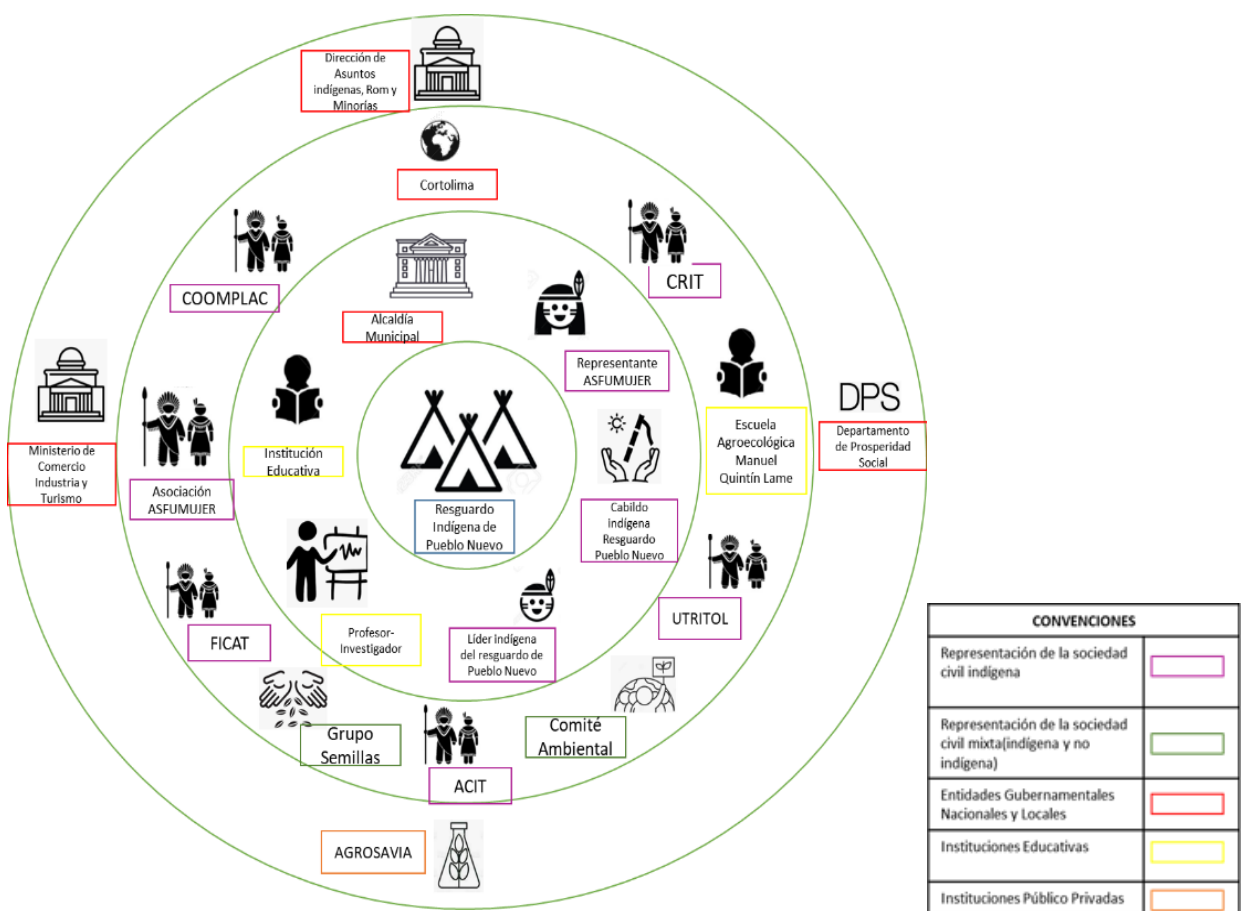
Dirección de Asuntos indígenas, Rom y Minorías

Cortolima

COOMPLAC

CRIT

Alcaldía Municipal

Representante ASFUMUJER

DPS

Departamento de Prosperidad Social

Escuela Agroecológica Manuel Quintín Lame

Ministerio de Comercio Industria y Turismo

Institución Educativa

Asociación ASFUMUJER

Resguardo Indígena de Pueblo Nuevo

Cabildo Indígena Resguardo Pueblo Nuevo

UTRITOL

FICAT

Profesor-Investigador

Líder indígena del resguardo de Pueblo Nuevo

Grupo Semillas

Comité Ambiental

ACIT

AGROSAVIA

| CONVENCIONES | |
|---|---|
| Representación de la sociedad civil indígena | |
| Representación de la sociedad civil mixta(indígena y no indígena) | |
| Entidades Gubernamentales Nacionales y Locales | |
| Instituciones Educativas | |
| Instituciones Público Privadas | |